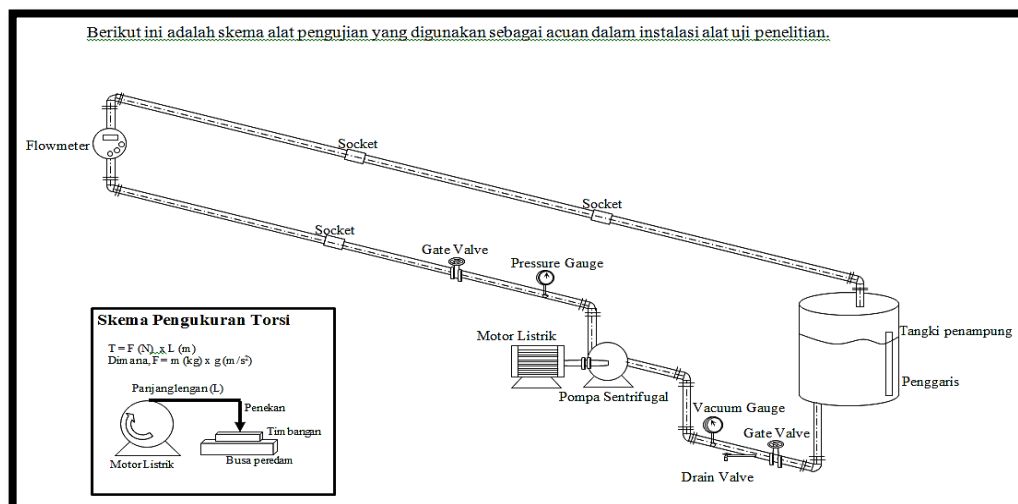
Berikut ini adalah skema alat pengujian yang digunakan sebagai acuan dalam instalasi alat uji penelitian.

Flowmeter

Socket

Socket

Socket

Gate Valve

Pressure Gauge

Skema Pengukuran Torsi

T = F (N) x L (m)
Dimana, F = m (kg) x g (m/s²)

Panjanglengan (L)

Penekan

Timbangan

Busa peredam

Motor Listrik

Motor Listrik

Pompa Sentrifugal

Tangki penampung

Penggaris

Vacuum Gauge

Gate Valve

Drain Valve